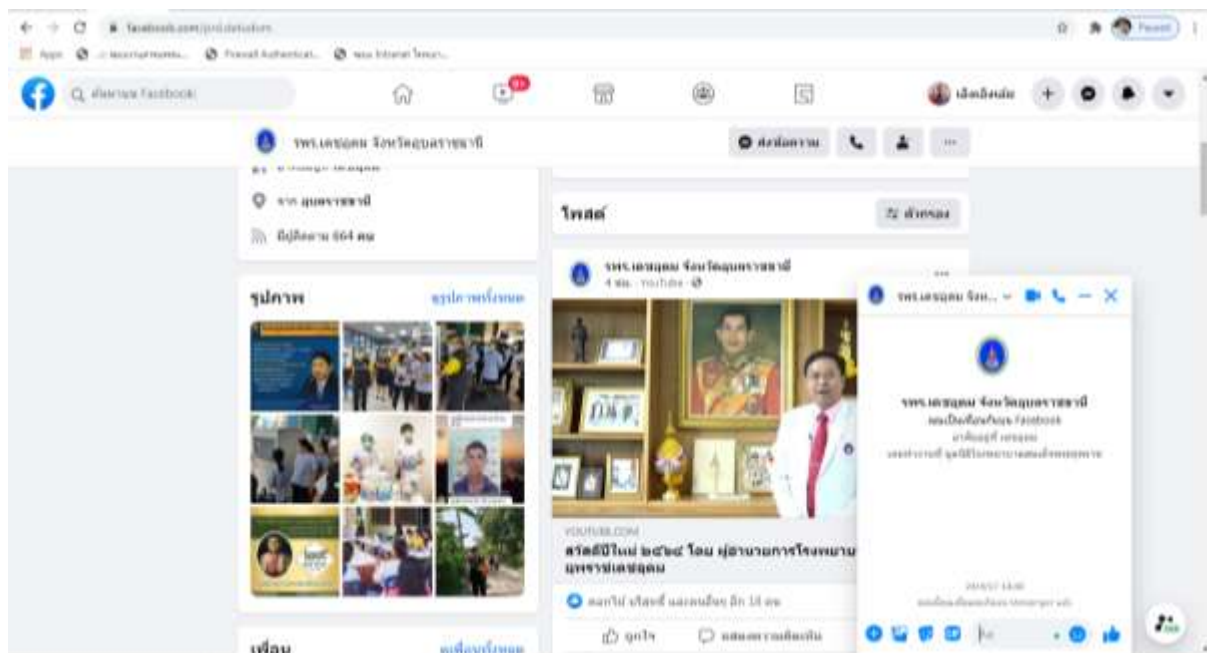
facebook.com/

Apps

ค้นหาบน Facebook

99+

รพร.เดชอุดม จังหวัดอุบลราชธานี

ส่งข้อความ

จาก อุบลราชธานี

มีผู้ติดตาม 664 คน

รูปภาพ

ดูรูปภาพทั้งหมด

โพสต์

ตัวกรอง

รพร.เดชอุดม จังหวัดอุบลราชธานี

4 ชม. · YouTube ·

YOUTUBE.COM

สวัสดีปีใหม่ ๒๕๖๕ โดย ผู้อำนวยการโรงพยาบาล...มหาราชเดชอุดม

ถูกใจ

แสดงความคิดเห็น

รพร.เดชอุดม จังห...

รพร.เดชอุดม จังหวัดอุบลราชธานี

เพื่อน

ดูเพื่อนทั้งหมด